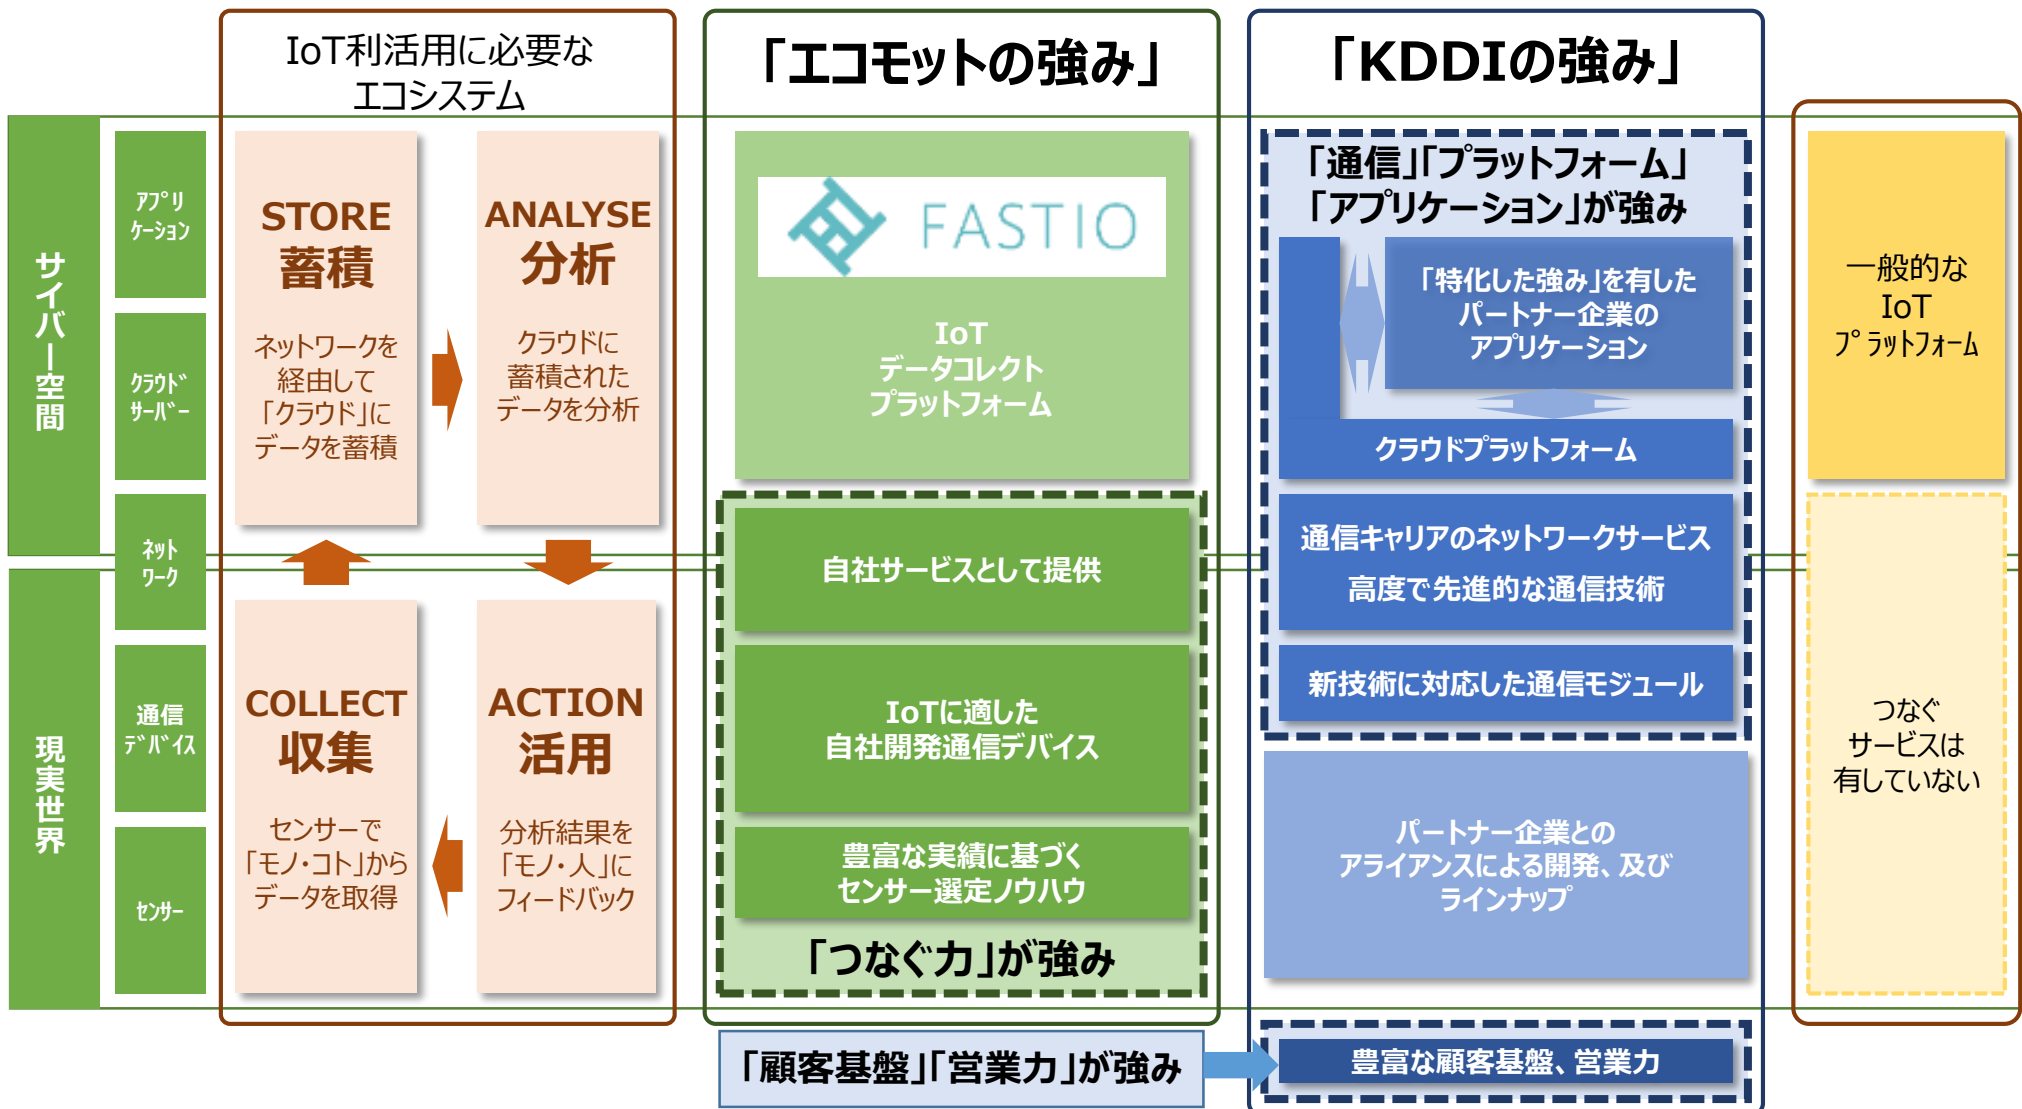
IoT利活用に必要な
エコシステム

「エコモットの強み」

「KDDIの強み」

サイバー空間

現実世界

アプリケーション

クラウドサーバー

ネットワーク

通信デバイス

センサー

STORE
蓄積
ネットワークを経由して「クラウド」にデータを蓄積

ANALYSE
分析
クラウドに蓄積されたデータを分析

COLLECT
収集
センサーで「モノ・コト」からデータを取得

ACTION
活用
分析結果を「モノ・人」にフィードバック

FASTIO

IoT
データコレクト
プラットフォーム

自社サービスとして提供

IoTに適した
自社開発通信デバイス

豊富な実績に基づく
センサー選定ノウハウ

「つなぐ力」が強み

「通信」「プラットフォーム」
「アプリケーション」が強み

「特化した強み」を有した
パートナー企業の
アプリケーション

クラウドプラットフォーム

通信キャリアのネットワークサービス
高度で先進的な通信技術

新技術に対応した通信モジュール

パートナー企業との
アライアンスによる開発、及び
ラインナップ

一般的な
IoT
プラットフォーム

つなぐ
サービスは
有していない

「顧客基盤」「営業力」が強み

豊富な顧客基盤、営業力